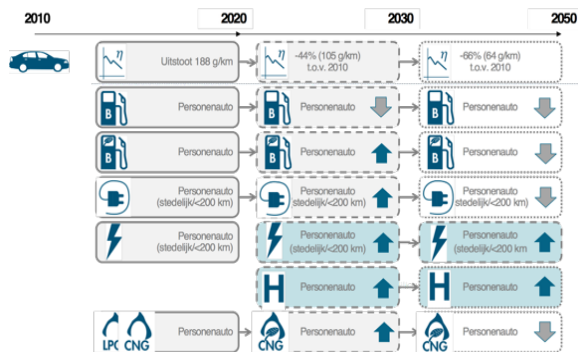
2010

2020

2030

2050

η Uitstoot 188 g/km

η -44% (105 g/km) t.o.v. 2010

η -66% (64 g/km) t.o.v. 2010

B Personenauto

B Personenauto

B Personenauto

B Personenauto

B Personenauto

B Personenauto

Personenauto (stedelijk/<200 km)

Personenauto stedelijk/<200 km

Personenauto stedelijk/<200 km

Personenauto (stedelijk/<200 km)

Personenauto (stedelijk/<200 km)

Personenauto (stedelijk/<200 km)

H Personenauto

H Personenauto

LPG CNG Personenauto

CNG Personenauto

CNG Personenauto